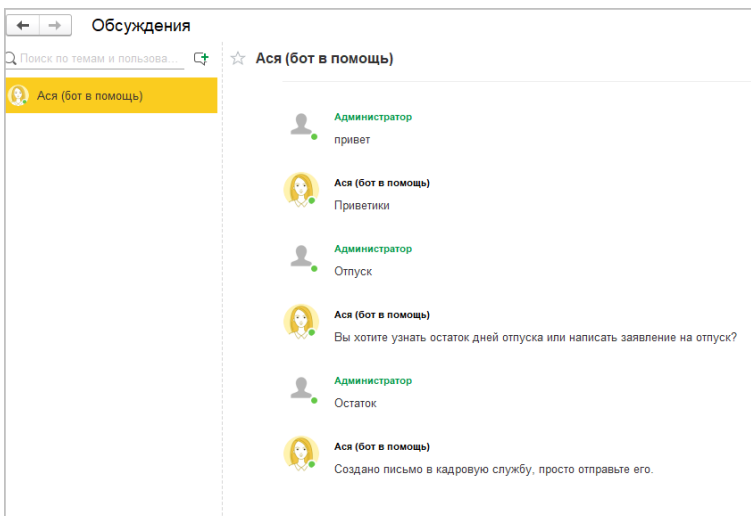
Обсуждения

Поиск по темам и пользова...

Ася (бот в помощь)

Ася (бот в помощь)

Администратор
привет

Ася (бот в помощь)
Приветики

Администратор
Отпуск

Ася (бот в помощь)
Вы хотите узнать остаток дней отпуска или написать заявление на отпуск?

Администратор
Остаток

Ася (бот в помощь)
Создано письмо в кадровую службу, просто отправьте его.